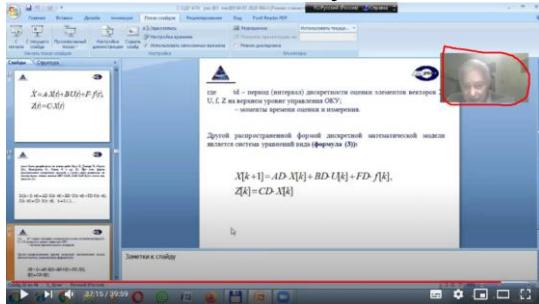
Главная Вставка Дизайн Анимация Показ слайдов Рецензирование Вид Foxit Reader PDF

Слайды Структура

$\dot{X} = A \cdot X(t) + B \cdot U(t) + F \cdot f(t),$
$Z(t) = C \cdot X(t)$

где td – период (интервал) дискретности оценки элементов векторов X, U, f, Z на верхнем уровне управления ОКУ;
– моменты времени оценки и измерения.

Другой распространенной формой дискретной математической модели является система уравнений вида (формула (3)):

$X[k+1] = AD \cdot X[k] + BD \cdot U[k] + FD \cdot f[k],$
$Z[k] = CD \cdot X[k].$

Заметки к слайду

27:15 / 39:59